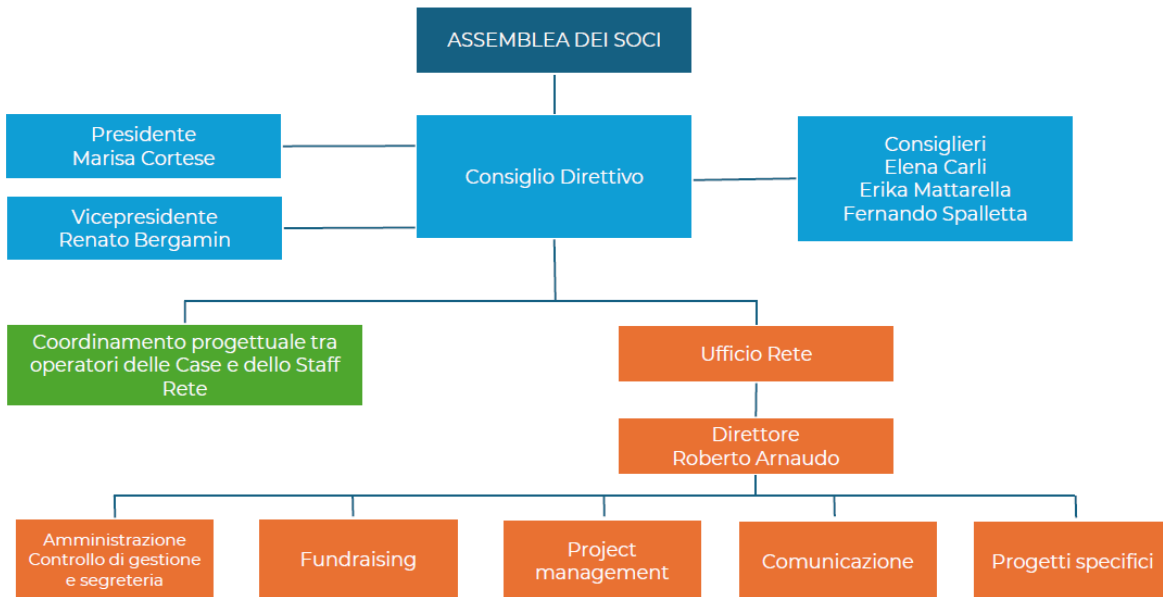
ASSEMBLEA DEI SOCI

Presidente
Marisa Cortese

Vicepresidente
Renato Bergamin

Consiglio Direttivo

Consiglieri
Elena Carli
Erika Mattarella
Fernando Spalletta

Coordinamento progettuale tra operatori delle Case e dello Staff Rete

Ufficio Rete

Direttore
Roberto Arnaudo

Amministrazione
Controllo di gestione
e segreteria

Fundraising

Project management

Comunicazione

Progetti specifici